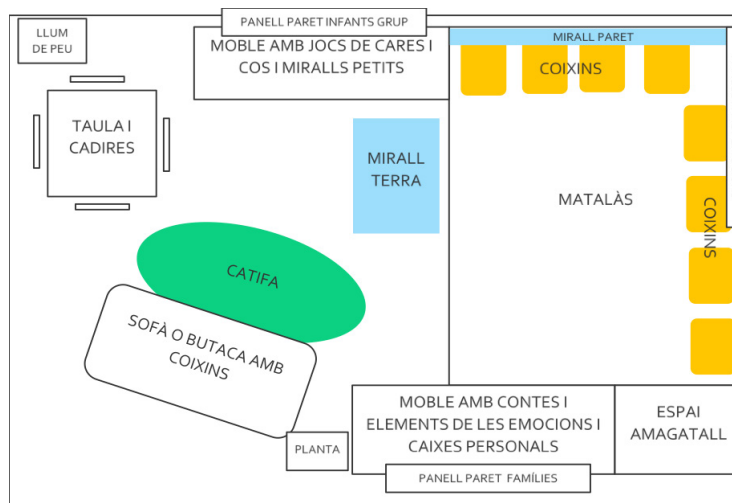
LLUM DE PEU

PANELL PARET INFANTS GRUP

MOBLE AMB JOCS DE CARES I COS I MIRALLS PETITS

MIRALL PARET

COIXINS

TAULA I CADIRES

MIRALL TERRA

MATALÀS

COIXINS

CATIFA

SOFÀ O BUTACA AMB COIXINS

MOBLE AMB CONTES I ELEMENTS DE LES EMOCIONS I CAIXES PERSONALS

ESPAI AMAGATALL

PLANTA

PANELL PARET FAMÍLIES